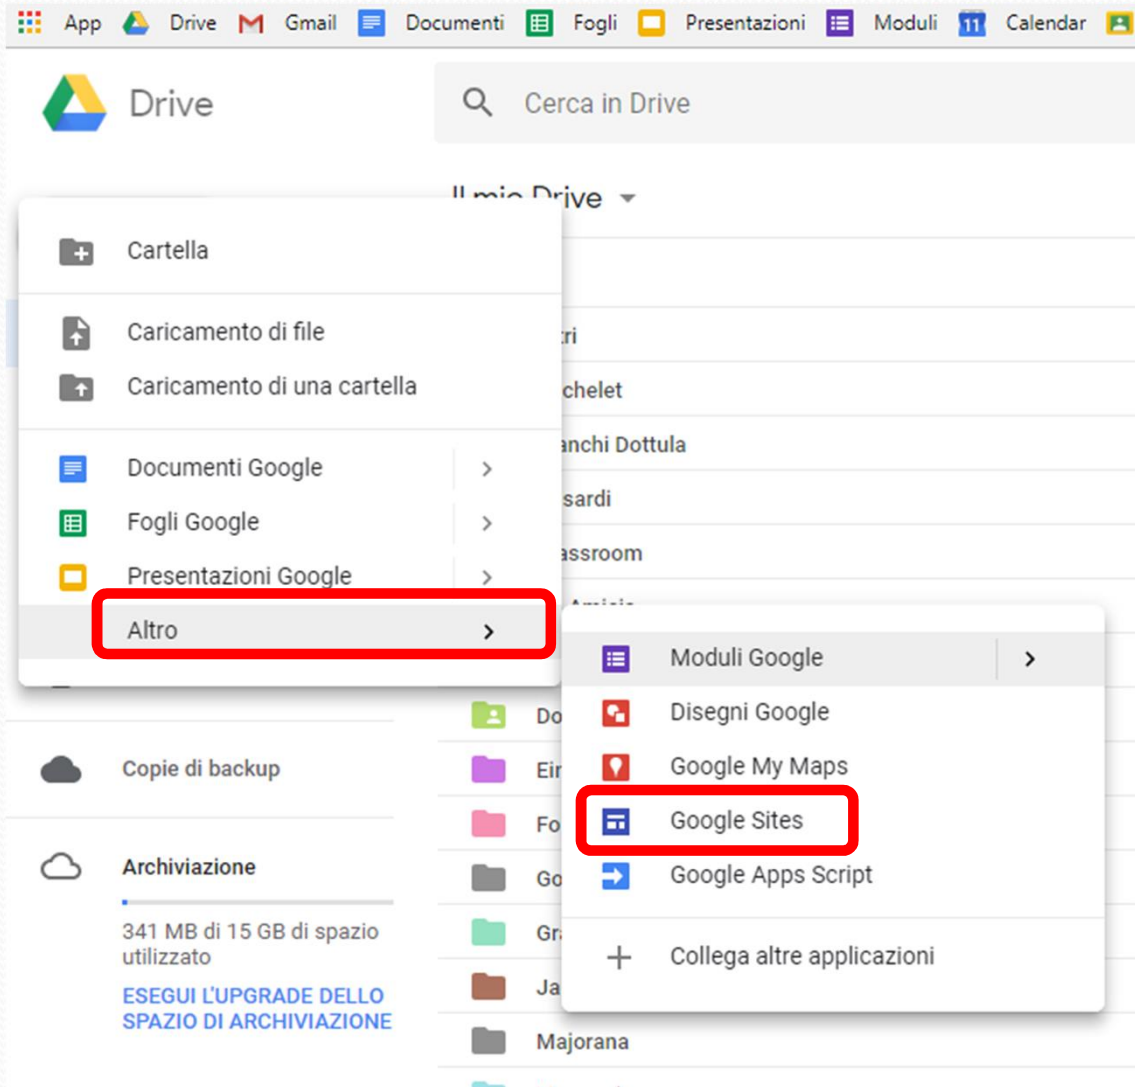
App Drive Gmail Documenti Fogli Presentazioni Moduli Calendar

Drive

Cerca in Drive

Il mio Drive

Cartella

Caricamento di file
Caricamento di una cartella

Documenti Google
Fogli Google
Presentazioni Google
Altro

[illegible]tri
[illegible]chelet
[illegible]anchi Dottula
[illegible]sardi
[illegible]assroom

Moduli Google
Disegni Google
Google My Maps
Google Sites
Google Apps Script

Collega altre applicazioni

Do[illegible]
Ei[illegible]
Fo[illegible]
Go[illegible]
Gr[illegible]
Ja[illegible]
Majorana

Copie di backup

Archiviazione

341 MB di 15 GB di spazio utilizzato

ESEGUI L'UPGRADE DELLO SPAZIO DI ARCHIVIAZIONE